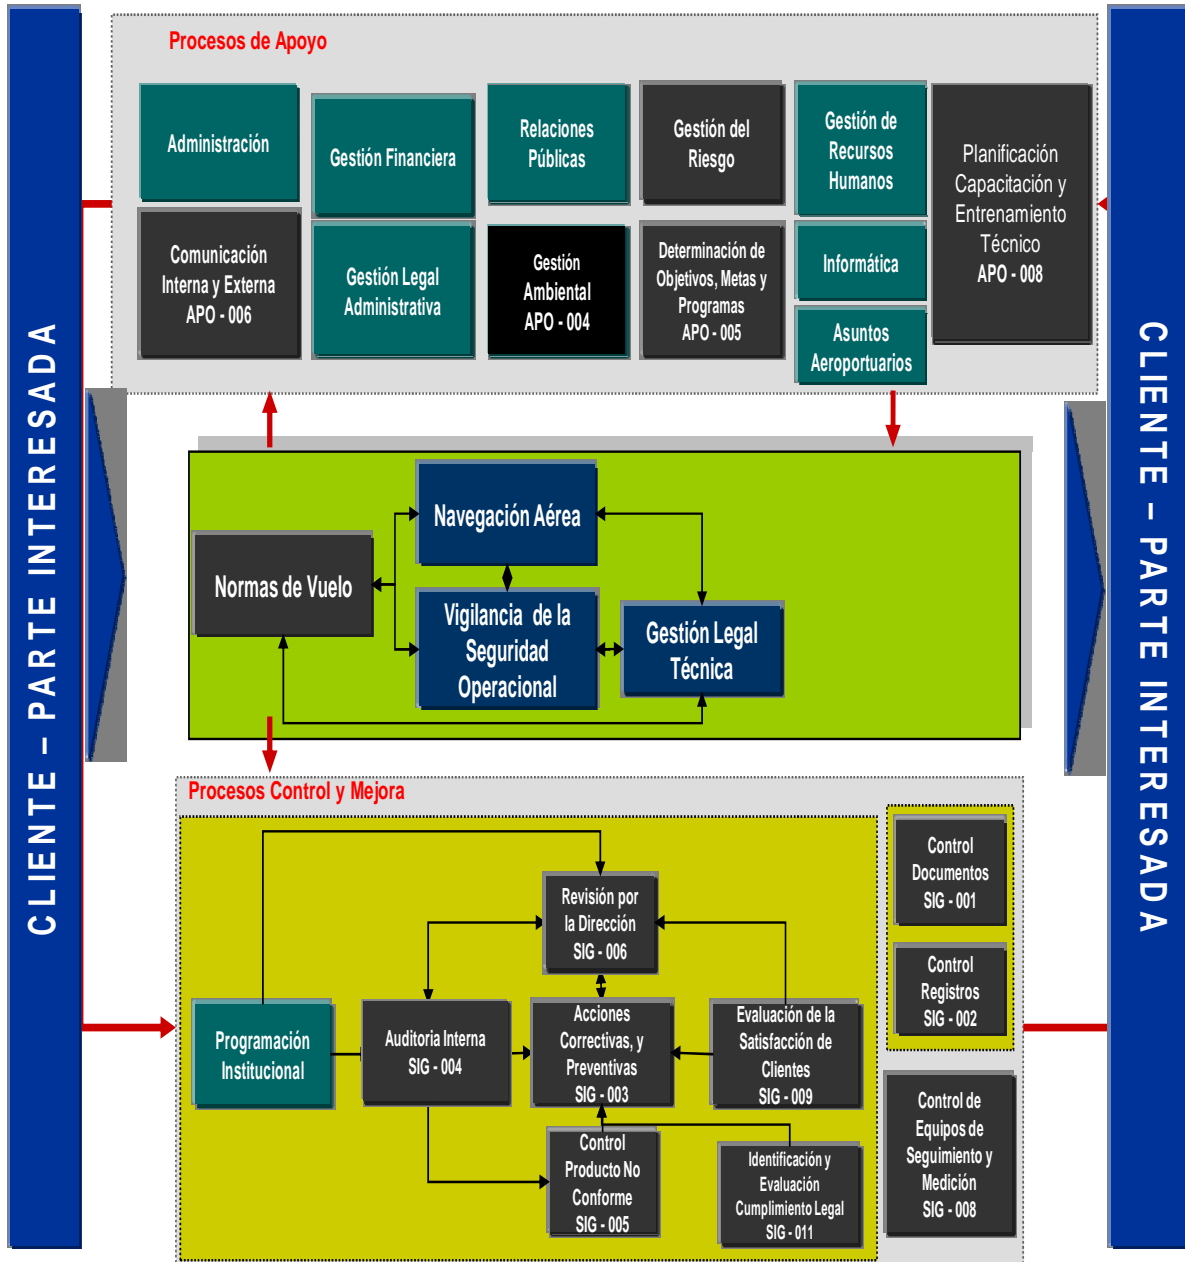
CLIENTE – PARTE INTERESADA

Procesos de Apoyo

Administración

Gestión Financiera

Relaciones Públicas

Gestión del Riesgo

Gestión de Recursos Humanos

Planificación Capacitación y Entrenamiento Técnico APO - 008

Comunicación Interna y Externa APO - 006

Gestión Legal Administrativa

Gestión Ambiental APO - 004

Determinación de Objetivos, Metas y Programas APO - 005

Informática

Asuntos Aeroportuarios

Navegación Aérea

Normas de Vuelo

Vigilancia de la Seguridad Operacional

Gestión Legal Técnica

Procesos Control y Mejora

Revisión por la Dirección SIG - 006

Programación Institucional

Auditoria Interna SIG - 004

Acciones Correctivas, y Preventivas SIG - 003

Evaluación de la Satisfacción de Clientes SIG - 009

Control Producto No Conforme SIG - 005

Identificación y Evaluación Cumplimiento Legal SIG - 011

Control Documentos SIG - 001

Control Registros SIG - 002

Control de Equipos de Seguimiento y Medición SIG - 008

CLIENTE – PARTE INTERESADA